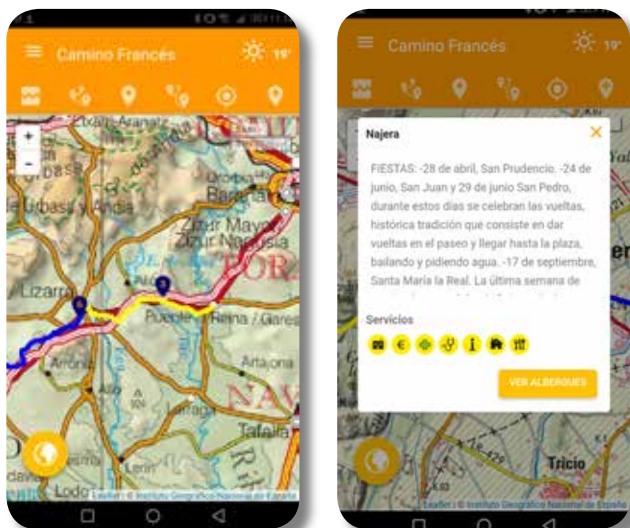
Camino Francés

19°

+

-

Aranatz

Zizur Mayor

Zizur Nagusia

Barañain

Lizarra

Puente la Reina / Gares

Artajona

Tafalla

Larraga

Lerín

Lodosa

Leaflet | © Instituto Geográfico Nacional de España

Camino Francés

19°

Najera

FIESTAS: -28 de abril, San Prudencio. -24 de junio, San Juan y 29 de junio San Pedro, durante estos días se celebran las vueltas, histórica tradición que consiste en dar vueltas en el paseo y llegar hasta la plaza, bailando y pidiendo agua. -17 de septiembre, Santa María la Real. La última semana de

Servicios

VER ALBERGUES

Tricio

Leaflet | © Instituto Geográfico Nacional de España